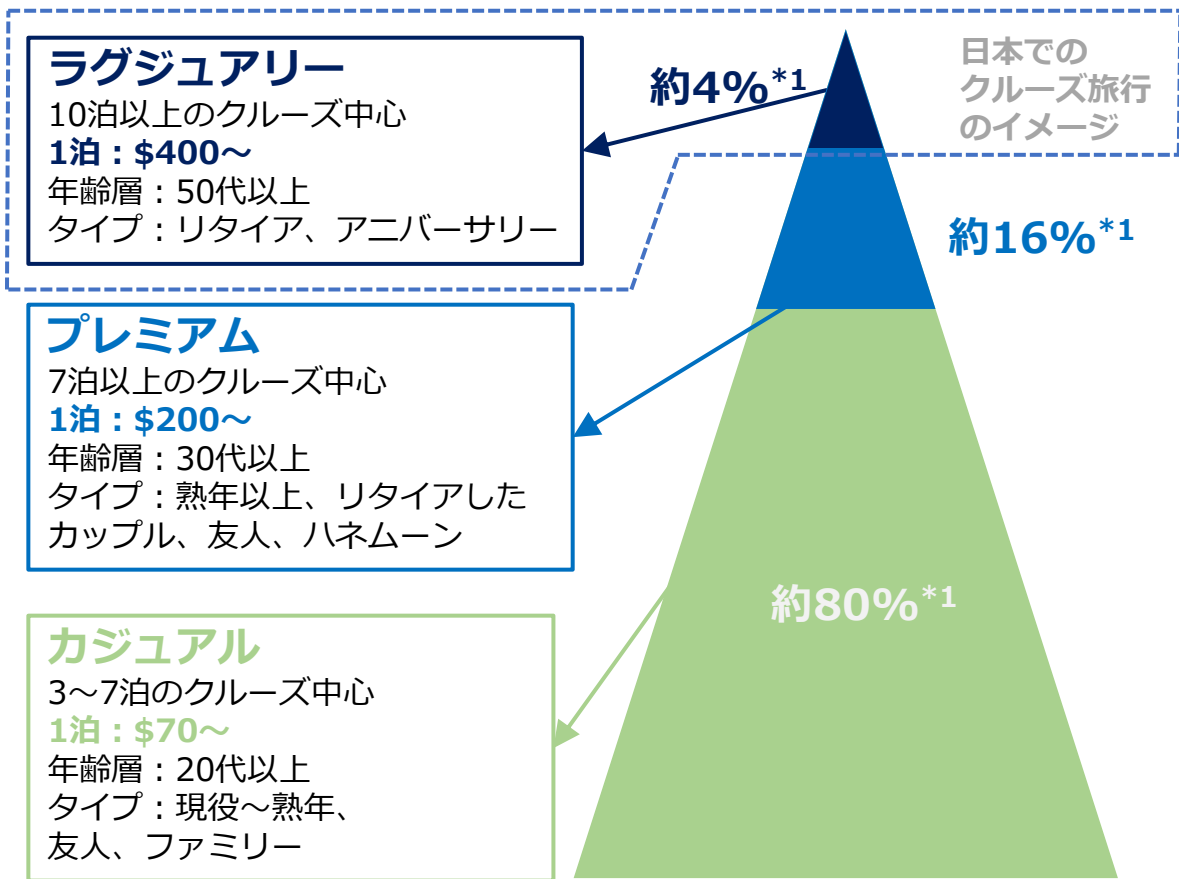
ラグジュアリー
10泊以上のクルーズ中心
1泊：\$400〜
年齢層：50代以上
タイプ：リタイア、アニバーサリー

約4%*1

日本でのクルーズ旅行のイメージ

約16%*1

プレミアム
7泊以上のクルーズ中心
1泊：\$200〜
年齢層：30代以上
タイプ：熟年以上、リタイアしたカップル、友人、ハネムーン

約80%*1

カジュアル
3〜7泊のクルーズ中心
1泊：\$70〜
年齢層：20代以上
タイプ：現役〜熟年、友人、ファミリー